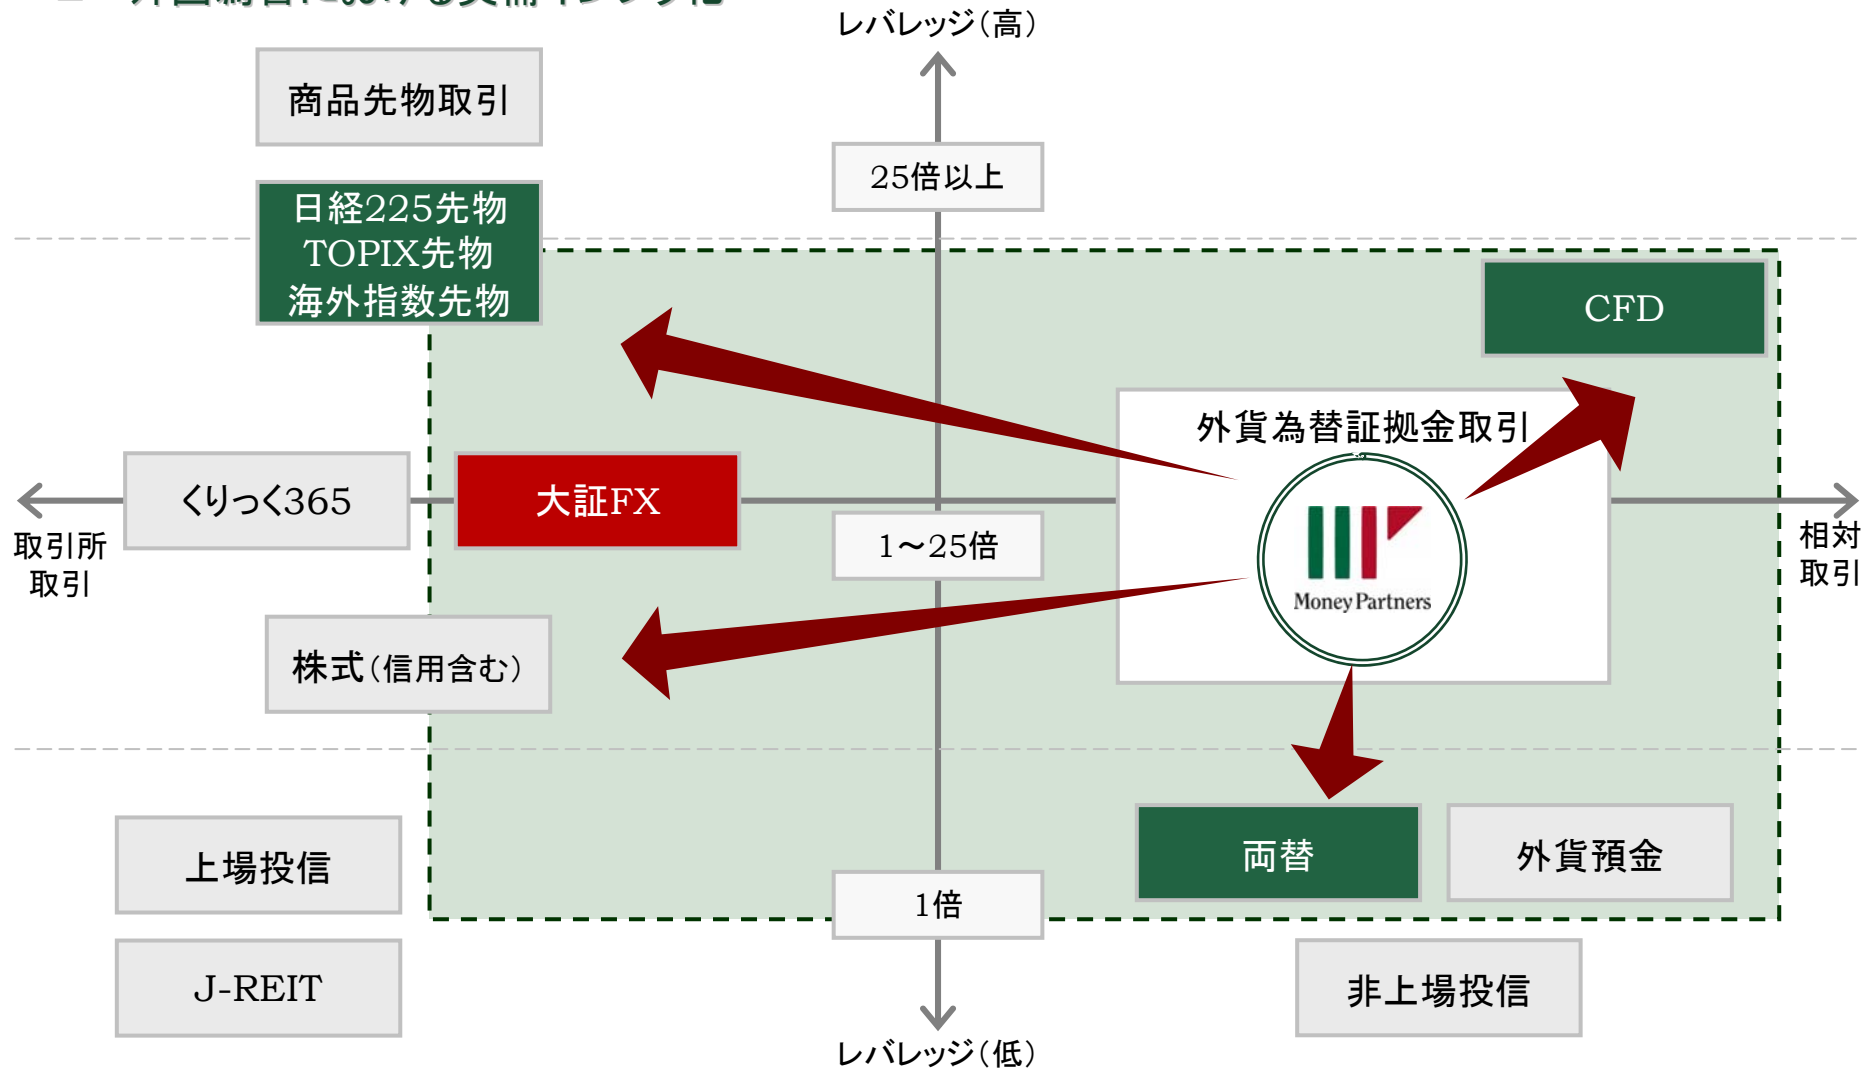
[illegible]

レバレッジ(高)

商品先物取引

25倍以上

日経225先物
TOPIX先物
海外指数先物

CFD

外貨為替証拠金取引

くりっく365

大証FX

取引所
取引

1～25倍

Money Partners

相対
取引

株式(信用含む)

両替

外貨預金

上場投信

1倍

J-REIT

非上場投信

レバレッジ(低)